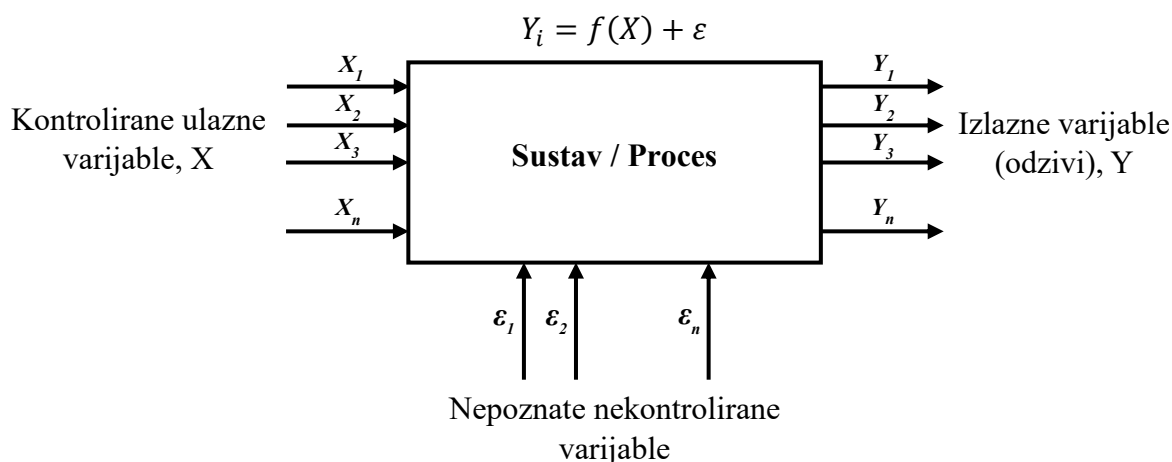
$Y_i = f(X) + \varepsilon$

Kontrolirane ulazne varijable, X

$X_1$
$X_2$
$X_3$
$X_n$

Sustav / Proces

$Y_1$
$Y_2$
$Y_3$
$Y_n$

Izlazne varijable (odzivi), Y

$\varepsilon_1$ $\varepsilon_2$ $\varepsilon_n$

Nepoznate nekontrolirane varijable